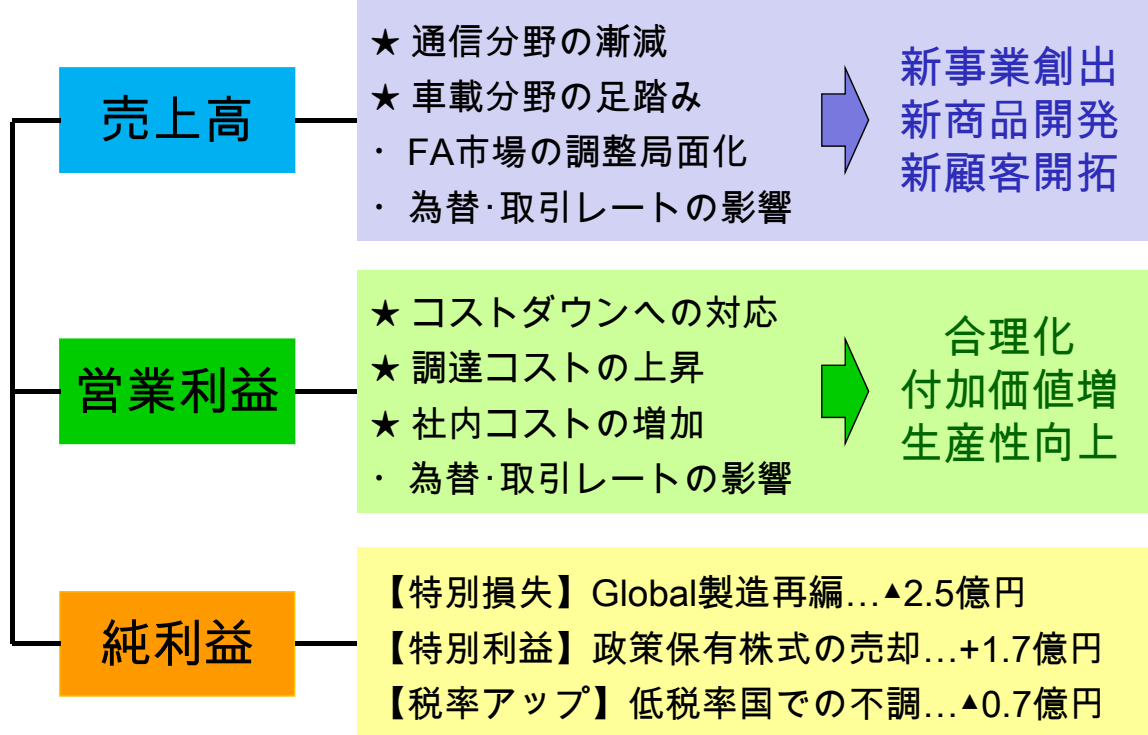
売上高

★ 通信分野の漸減
★ 車載分野の足踏み
・ FA市場の調整局面化
・ 為替·取引レートの影響

新事業創出
新商品開発
新顧客開拓

営業利益

★ コストダウンへの対応
★ 調達コストの上昇
★ 社内コストの増加
・ 為替·取引レートの影響

合理化
付加価値増
生産性向上

純利益

【特別損失】Global製造再編…▲2.5億円
【特別利益】政策保有株式の売却…+1.7億円
【税率アップ】低税率国での不調…▲0.7億円